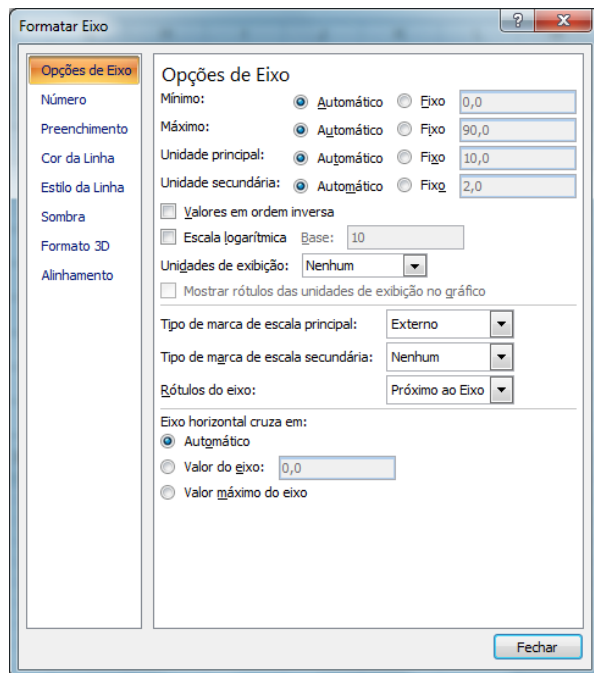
Formatar Eixo

?

X

Opções de Eixo
Número
Preenchimento
Cor da Linha
Estilo da Linha
Sombra
Formato 3D
Alinhamento

Opções de Eixo

Mínimo: Automático Fixo 0,0
Máximo: Automático Fixo 90,0
Unidade principal: Automático Fixo 10,0
Unidade secundária: Automático Fixo 2,0

Valores em ordem inversa
Escala logarítmica Base: 10
Unidades de exibição: Nenhum
Mostrar rótulos das unidades de exibição no gráfico

Tipo de marca de escala principal: Externo
Tipo de marca de escala secundária: Nenhum
Rótulos do eixo: Próximo ao Eixo

Eixo horizontal cruza em:
Automático
Valor do eixo: 0,0
Valor máximo do eixo

Fechar